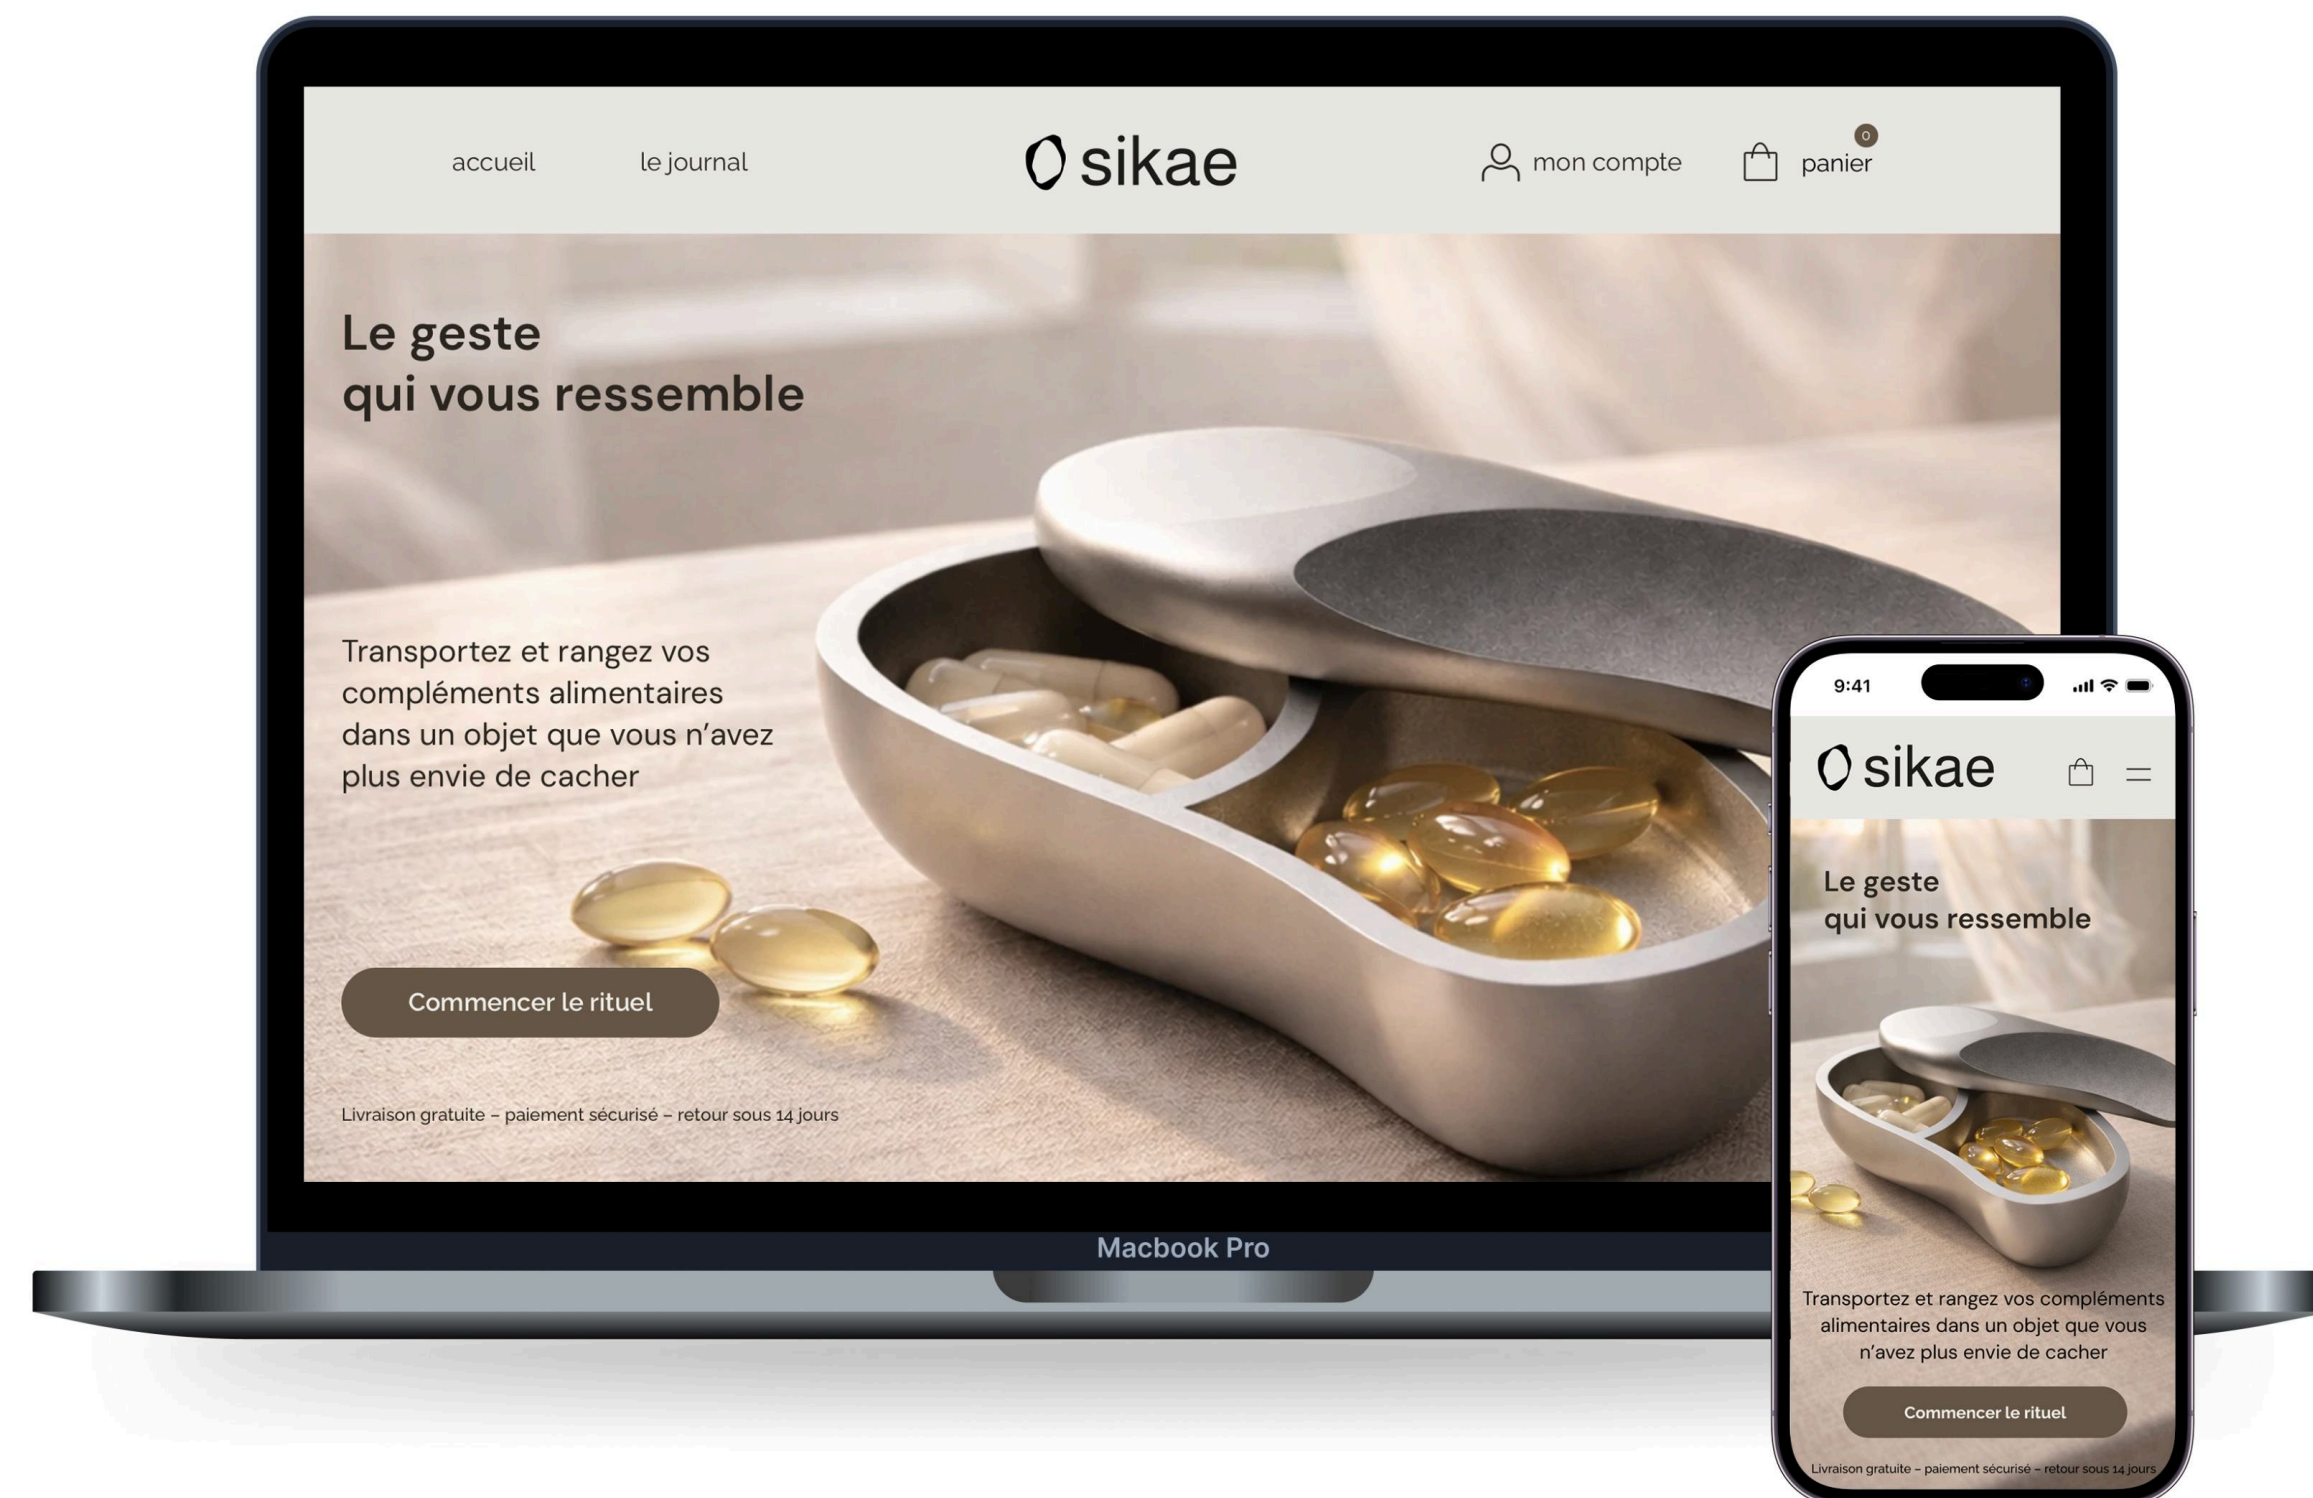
accueil le journal

sikae

mon compte 0 panier

Le geste
qui vous ressemble

Transportez et rangez vos compléments alimentaires dans un objet que vous n'avez plus envie de cacher

Commencer le rituel

Livraison gratuite – paiement sécurisé – retour sous 14 jours

Macbook Pro

9:41

sikae

Le geste
qui vous ressemble

Transportez et rangez vos compléments alimentaires dans un objet que vous n'avez plus envie de cacher

Commencer le rituel

Livraison gratuite – paiement sécurisé – retour sous 14 jours